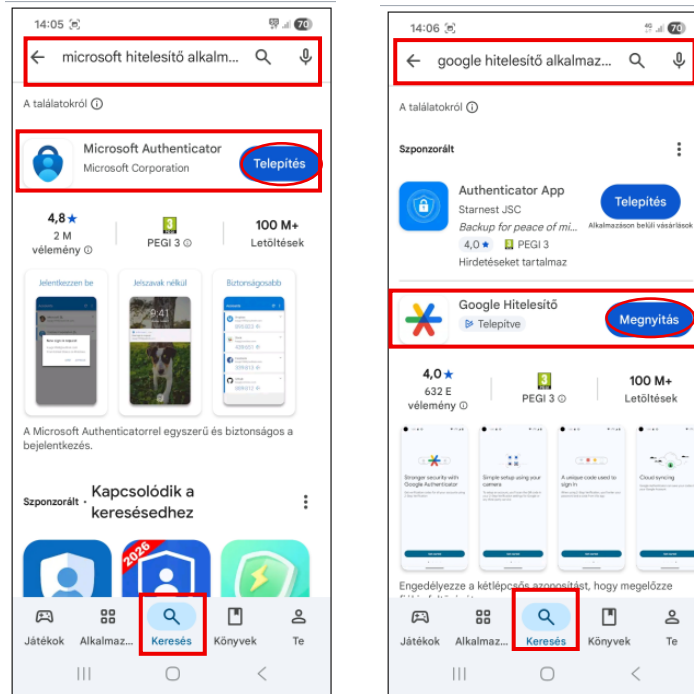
14:05

microsoft hitelesítő alkalm...

A találatokról

Microsoft Authenticator
Microsoft Corporation
Telepítés

4,8★
2 M vélemény

3
PEGI 3

100 M+
Letöltések

Jelentkezzen be
Jelszavak nélkül
Biztonságosabb

9:41

A Microsoft Authenticatorral egyszerű és biztonságos a bejelentkezés.

Szponzorált · Kapcsolódik a keresésedhez

2026

Játékok
Alkalmaz...
Keresés
Könyvek
Te

14:06

google hitelesítő alkalmaz...

A találatokról

Szponzorált

Authenticator App
Starnest JSC
Backup for peace of mi...
4,0★
PEGI 3
Hirdetéseket tartalmaz
Telepítés
Alkalmazáson belüli vásárlások

Google Hitelesítő
Telepítve
Megnyitás

4,0★
632 E vélemény

3
PEGI 3

100 M+
Letöltések

Stronger security with Google Authenticator
Simple setup using your camera
A unique code used to sign in
Cloud syncing

Engedélyezze a kétlépcsős azonosítást, hogy megelőzze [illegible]

Játékok
Alkalmaz...
Keresés
Könyvek
Te